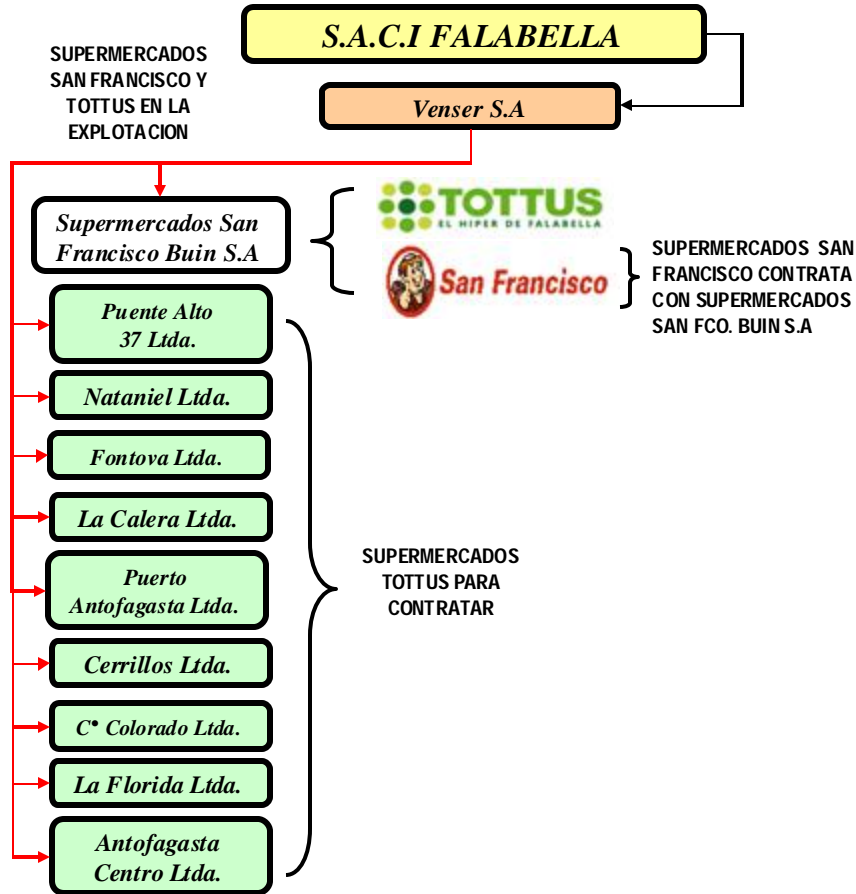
S.A.C.I FALABELLA

SUPERMERCADOS SAN FRANCISCO Y TOTTUS EN LA EXPLOTACION

Venser S.A

Supermercados San Francisco Buin S.A

TOTTUS
EL HIPER DE FALABELLA

San Francisco

SUPERMERCADOS SAN FRANCISCO CONTRATA CON SUPERMERCADOS SAN FCO. BUIN S.A

Puente Alto 37 Ltda.

Nataniel Ltda.

Fontova Ltda.

La Calera Ltda.

Puerto Antofagasta Ltda.

Cerrillos Ltda.

C° Colorado Ltda.

La Florida Ltda.

Antofagasta Centro Ltda.

SUPERMERCADOS TOTTUS PARA CONTRATAR